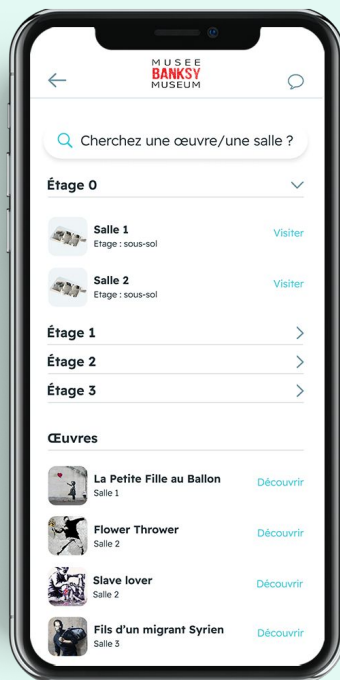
MUSEE
BANKSY
MUSEUM

Cherchez une œuvre/une salle ?

Étage 0

Salle 1
Etage : sous-sol
Visiter

Salle 2
Etage : sous-sol
Visiter

Étage 1

Étage 2

Étage 3

Œuvres

La Petite Fille au Ballon
Salle 1
Découvrir

Flower Thrower
Salle 2
Découvrir

Slave lover
Salle 2
Découvrir

Fils d'un migrant Syrien
Salle 3
Découvrir